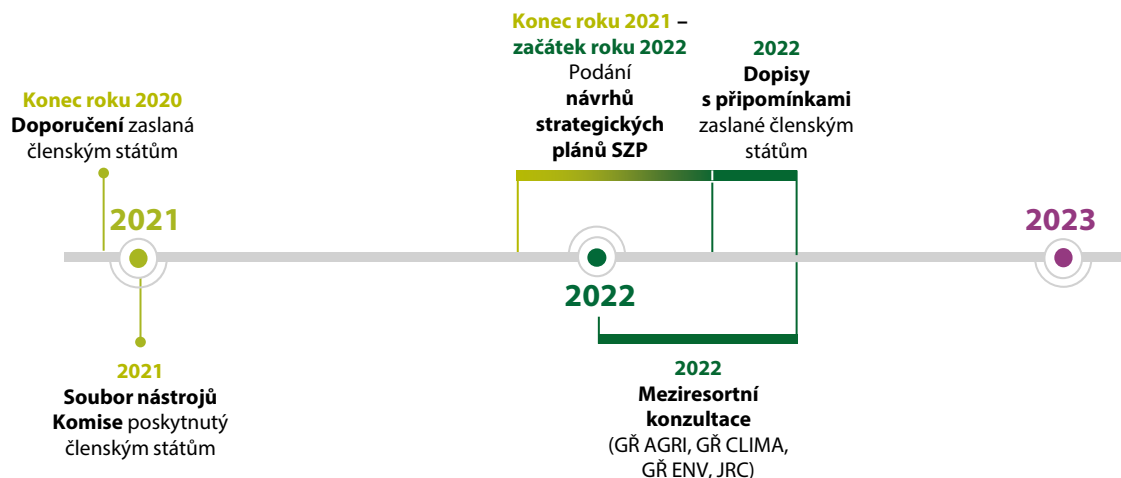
Konec roku 2020
Doporučení zaslaná členským státům

2021

2021
Soubor nástrojů Komise poskytnutý členským státům

Konec roku 2021 – začátek roku 2022
Podání návrhů strategických plánů SZP

2022
Dopisy s připomínkami zaslané členským států

2022

2022
Meziresortní konzultace
(GŘ AGRI, GŘ CLIMA, GŘ ENV, JRC)

2023